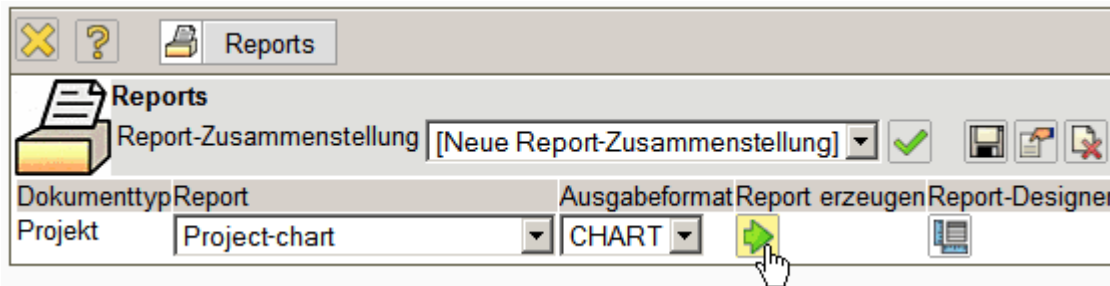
Reports

Reports

Report-Zusammenstellung [Neue Report-Zusammenstellung]

| Dokumenttyp | Report | Ausgabeformat | Report erzeugen | Report-Designer |
|---|---|---|---|---|
| Projekt | Project-chart | CHART | | |